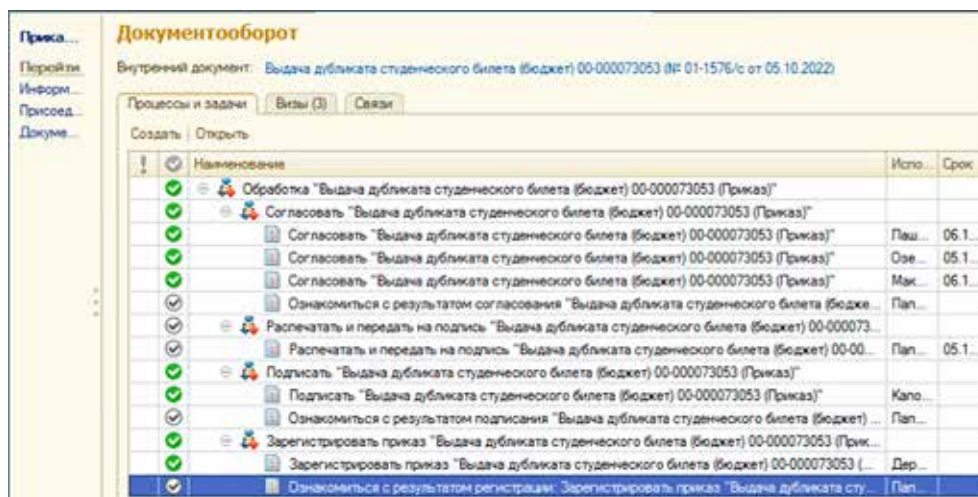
Прика...
Перейти
Информ...
Присоед...
Докуме...

Документооборот

Внутренний документ: Выдача дубликата студенческого билета (бюджет) 00-000073053 (№ 01-1576/с от 05.10.2022)

Процессы и задачи | Визы (3) | Связи

Создать | Открыть

| ! | | Наименование | Испо... | Срок |
|---|---|---|---|---|
| | | Обработка "Выдача дубликата студенческого билета (бюджет) 00-000073053 (Приказ)" | | |
| | | Согласовать "Выдача дубликата студенческого билета (бюджет) 00-000073053 (Приказ)" | | |
| | | Согласовать "Выдача дубликата студенческого билета (бюджет) 00-000073053 (Приказ)" | Паш... | 06.1... |
| | | Согласовать "Выдача дубликата студенческого билета (бюджет) 00-000073053 (Приказ)" | Озе... | 05.1... |
| | | Согласовать "Выдача дубликата студенческого билета (бюджет) 00-000073053 (Приказ)" | Мак... | 06.1... |
| | | Ознакомиться с результатом согласования "Выдача дубликата студенческого билета (бюдже... | Пап... | |
| | | Распечатать и передать на подпись "Выдача дубликата студенческого билета (бюджет) 00-000073... | | |
| | | Распечатать и передать на подпись "Выдача дубликата студенческого билета (бюджет) 00-00... | Пап... | 05.1... |
| | | Подписать "Выдача дубликата студенческого билета (бюджет) 00-000073053 (Приказ)" | | |
| | | Подписать "Выдача дубликата студенческого билета (бюджет) 00-000073053 (Приказ)" | Кало... | |
| | | Ознакомиться с результатом подписания "Выдача дубликата студенческого билета (бюджет) ... | Пап... | |
| | | Зарегистрировать приказ "Выдача дубликата студенческого билета (бюджет) 00-000073053 (Прик... | | |
| | | Зарегистрировать приказ "Выдача дубликата студенческого билета (бюджет) 00-000073053 (... | Дер... | |
| | | Ознакомиться с результатом регистрации: Зарегистрировать приказ "Выдача дубликата сту... | Пап... | |